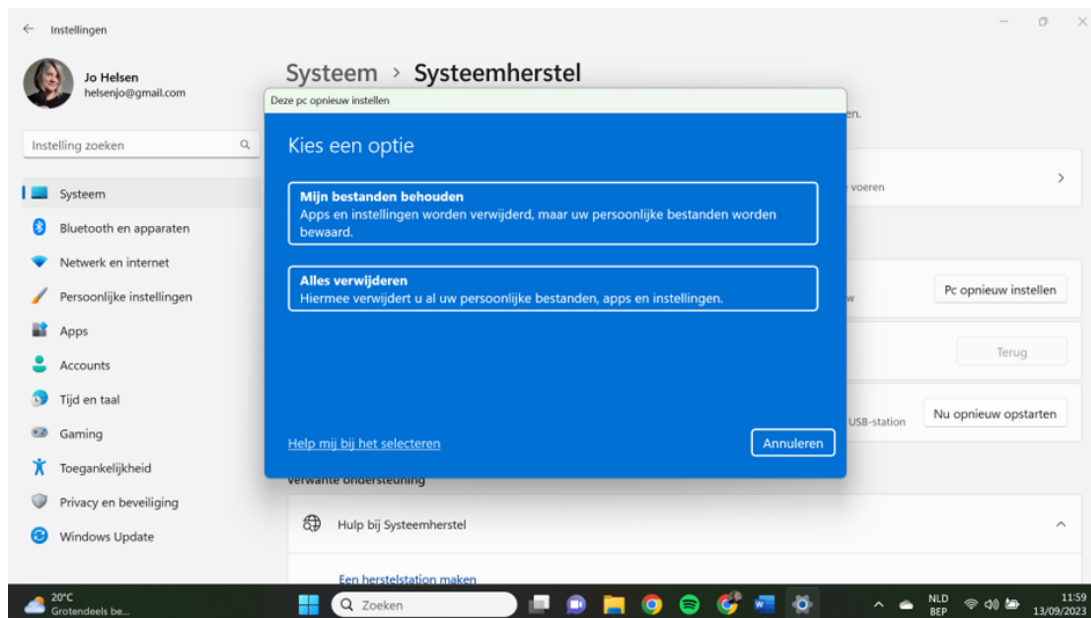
Instellingen

Jo Helsen
helsenjo@gmail.com

Instelling zoeken

Systeem
Bluetooth en apparaten
Netwerk en internet
Persoonlijke instellingen
Apps
Accounts
Tijd en taal
Gaming
Toegankelijkheid
Privacy en beveiliging
Windows Update

Systeem › Systeemherstel

en.

voeren

w

Pc opnieuw instellen

Terug

USB-station

Nu opnieuw opstarten

Deze pc opnieuw instellen

Kies een optie

Mijn bestanden behouden
Apps en instellingen worden verwijderd, maar uw persoonlijke bestanden worden bewaard.

Alles verwijderen
Hiermee verwijdert u al uw persoonlijke bestanden, apps en instellingen.

Help mij bij het selecteren

Annuleren

Verwante ondersteuning

Hulp bij Systeemherstel

Een herstelstation maken

20°C
Grotendeels be...

Zoeken

NLD
BEP

11:59
13/09/2023